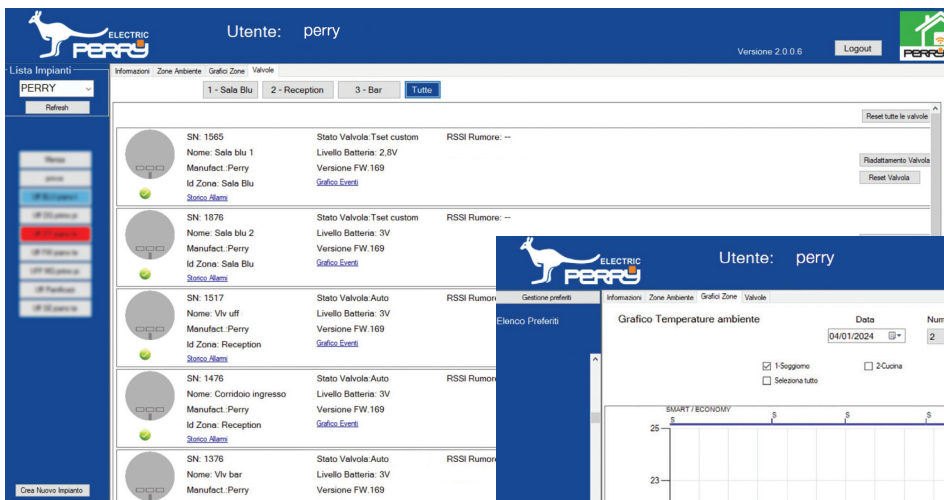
ELECTRIC PERRY

Utente: perry

Versione 2.0.0.6

Logout

PERRY

Lista Impianti

PERRY

Refresh

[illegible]

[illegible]

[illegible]

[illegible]

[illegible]

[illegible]

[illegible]

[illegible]

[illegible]

Crea Nuovo Impianto

Informazioni | Zone Ambiente | Grafici Zone | Valvole

1 - Sala Blu | 2 - Reception | 3 - Bar | Tutte

Reset tutte le valvole

SN: 1565
Nome: Sala blu 1
Manufact.:Perry
Id Zona: Sala Blu
Storico Allarmi

Stato Valvola:Tset custom
Livello Batteria: 2,8V
Versione FW.169
Grafico Eventi

RSSI Rumore: --

Riadattamento Valvola

Reset Valvola

SN: 1876
Nome: Sala blu 2
Manufact.:Perry
Id Zona: Sala Blu
Storico Allarmi

Stato Valvola:Tset custom
Livello Batteria: 3V
Versione FW.169
Grafico Eventi

RSSI Rumore: --

SN: 1517
Nome: Vlv uff
Manufact.:Perry
Id Zona: Reception
Storico Allarmi

Stato Valvola:Auto
Livello Batteria: 3V
Versione FW.169
Grafico Eventi

RSSI Rumore

SN: 1476
Nome: Corridoio ingresso
Manufact.:Perry
Id Zona: Reception
Storico Allarmi

Stato Valvola:Auto
Livello Batteria: 3V
Versione FW.169
Grafico Eventi

RSSI Rumore

SN: 1376
Nome: Vlv bar
Manufact.:Perry

Stato Valvola:Auto
Livello Batteria: 3V
Versione FW.169

RSSI Rumore

ELECTRIC PERRY

Utente: perry

Gestione preferiti

Elenco Preferiti

Informazioni | Zone Ambiente | Grafici Zone | Valvole

Grafico Temperature ambiente

Data

04/01/2024

Num

2

1-Soggiorno

2-Cucina

Seleziona tutto

SMART / ECONOMY

S S S S

25

23